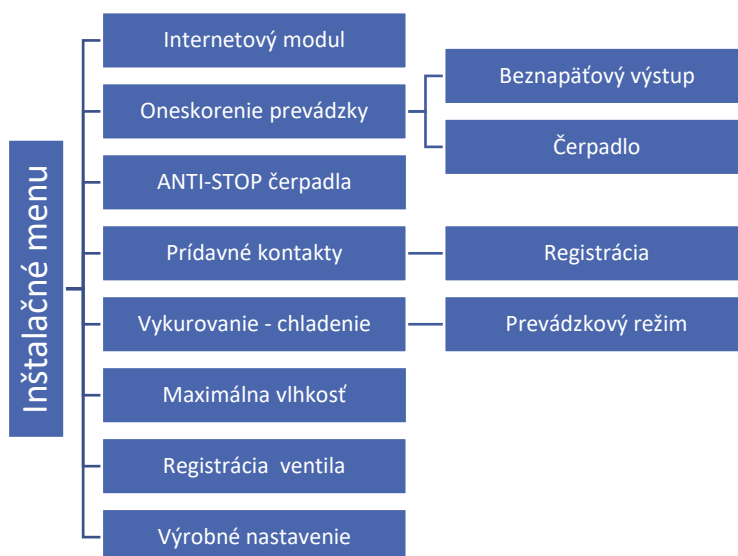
Inštalačné menu

Internetový modul

Oneskorenie prevádzky

Beznapäťový výstup

Čerpadlo

ANTI-STOP čerpadla

Prídavné kontakty

Registrácia

Vykurovanie - chladenie

Prevádzkový režim

Maximálna vlhkosť

Registrácia ventila

Výrobné nastavenie